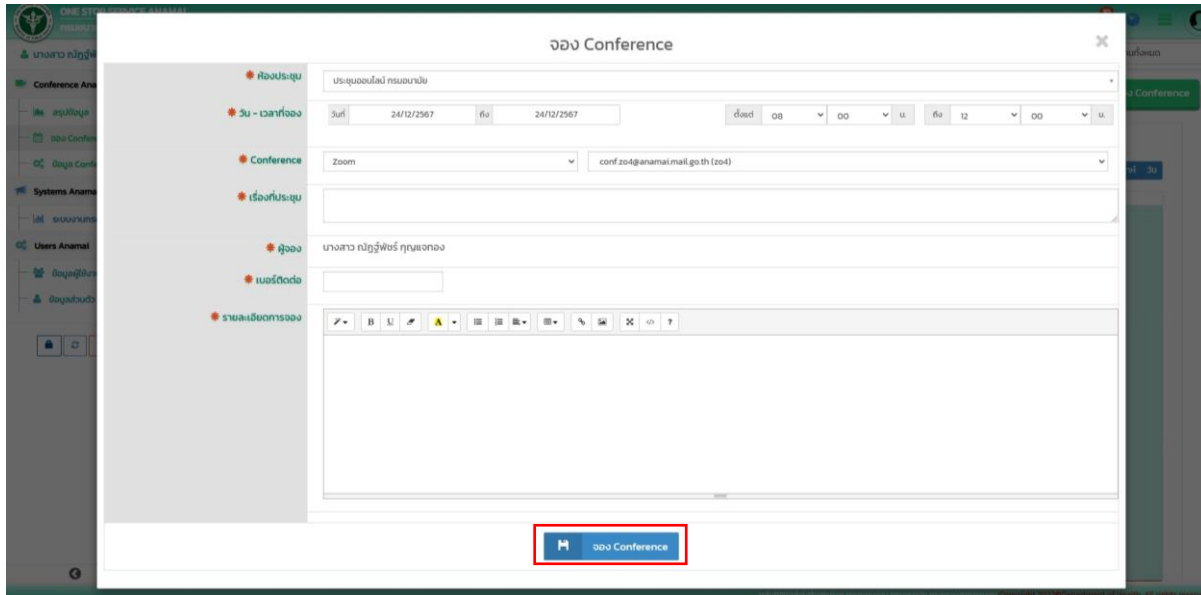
ONE STOP SERVICE ANAMAI

นางสาว ณัฏฐ์ฟ

Conference Ana

สรุปข้อมูล

จอง Confer

ข้อมูล Confe

Systems Anama

ระบบงานกร

Users Anamai

ข้อมูลผู้ใช้งา

ข้อมูลส่วนตัว

ทั้งหมด

Conference

จอง Conference

* ห้องประชุม ประชุมออนไลน์ กรมอนามัย

* วัน - เวลาที่จอง วันที่ 24/12/2567 ถึง 24/12/2567 ตั้งแต่ 08 00 น. ถึง 12 00 น.

* Conference Zoom conf.zo4@anamai.mail.go.th (zo4)

* เรื่องที่ประชุม

* ผู้จอง นางสาว ณัฏฐ์ฟัชร์ ทุญแจทอง

* เบอร์ติดต่อ

* รายละเอียดการจอง

B U A ?

จอง Conference